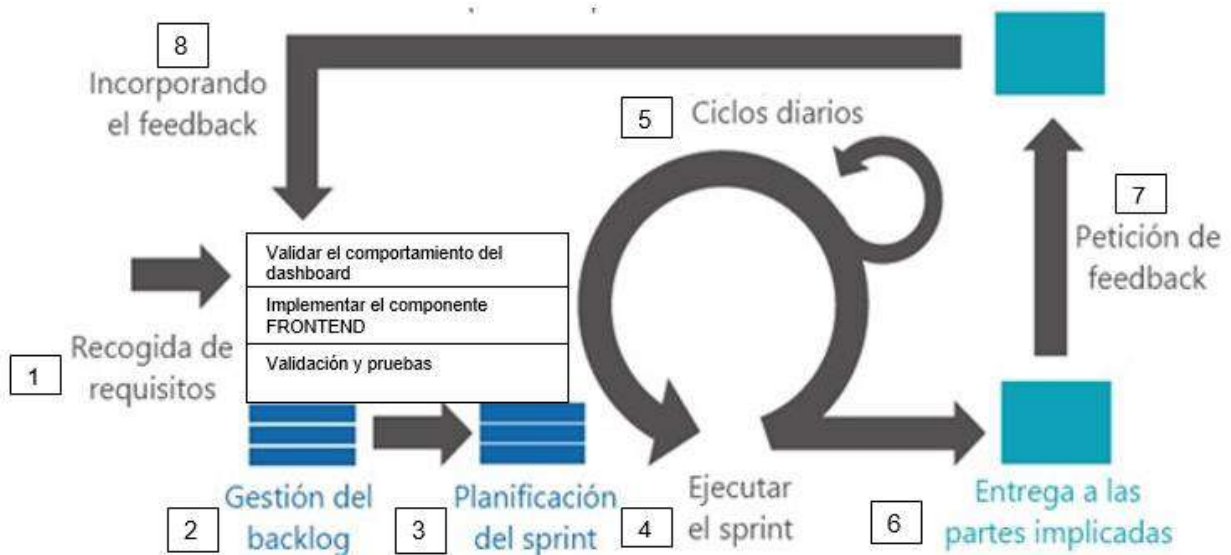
8
Incorporando el feedback

5
Ciclos diarios

7
Petición de feedback

Validar el comportamiento del dashboard
Implementar el componente FRONTEND
Validación y pruebas

1
Recogida de requisitos

2
Gestión del backlog

3
Planificación del sprint

4
Ejecutar el sprint

6
Entrega a las partes implicadas